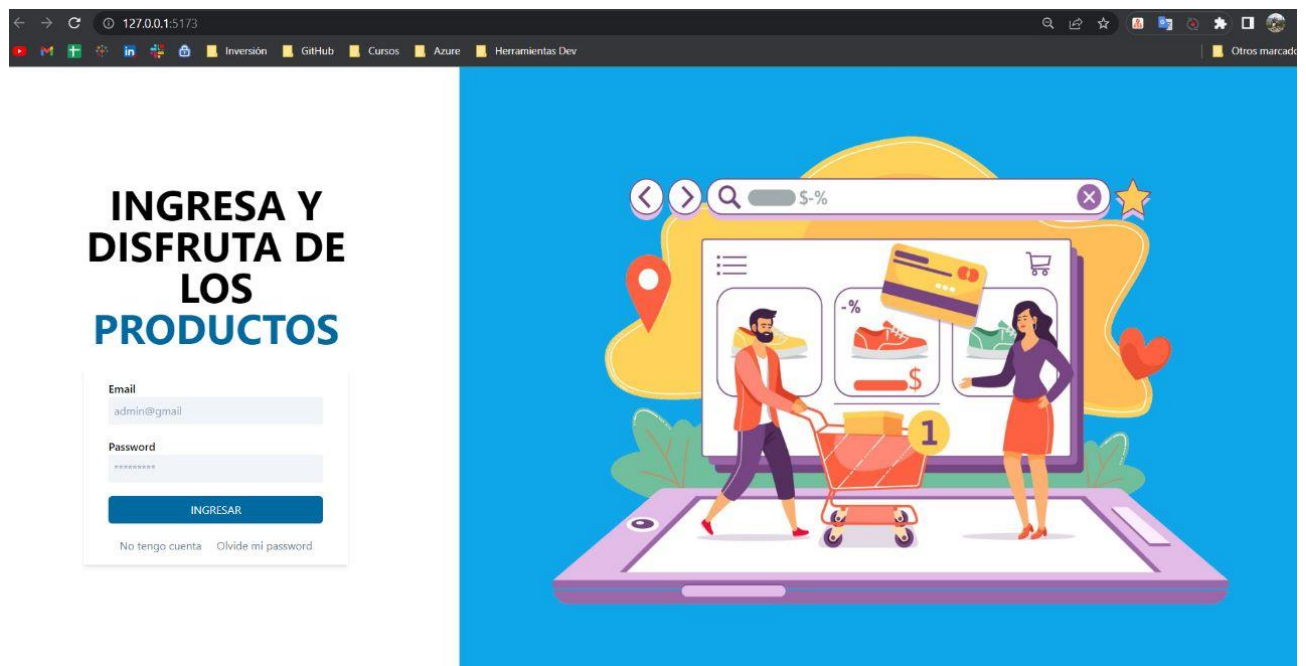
127.0.0.1:5173

in Inversión GitHub Cursos Azure Herramientas Dev Otros marcado

INGRESA Y DISFRUTA DE LOS PRODUCTOS

Email
admin@gmail

Password
*********

INGRESAR

No tengo cuenta Olvide mi password

$-%

-%

$

1